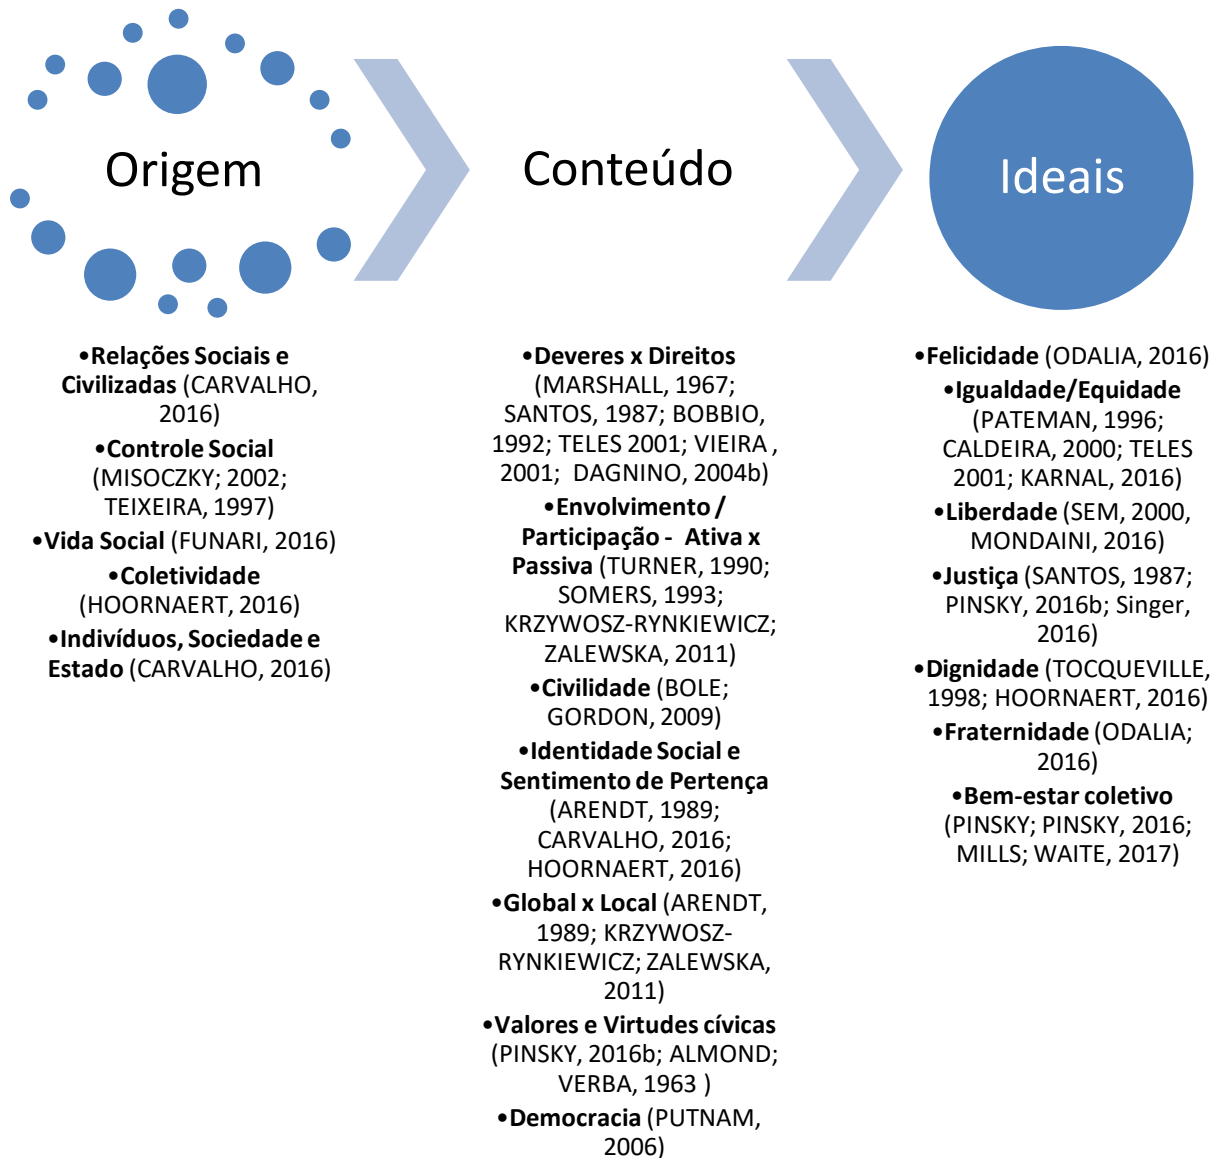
Origem

Conteúdo

Ideais

•Relações Sociais e Civilizadas (CARVALHO, 2016)
•Controle Social (MISOCZKY; 2002; TEIXEIRA, 1997)
•Vida Social (FUNARI, 2016)
•Coletividade (HOORNAERT, 2016)
•Indivíduos, Sociedade e Estado (CARVALHO, 2016)

•Deveres x Direitos (MARSHALL, 1967; SANTOS, 1987; BOBBIO, 1992; TELES 2001; VIEIRA , 2001; DAGNINO, 2004b)
•Envolvimento / Participação - Ativa x Passiva (TURNER, 1990; SOMERS, 1993; KRZYWOSZ-RYNKIEWICZ; ZALEWSKA, 2011)
•Civilidade (BOLE; GORDON, 2009)
•Identidade Social e Sentimento de Pertença (ARENDT, 1989; CARVALHO, 2016; HOORNAERT, 2016)
•Global x Local (ARENDT, 1989; KRZYWOSZ-RYNKIEWICZ; ZALEWSKA, 2011)
•Valores e Virtudes cívicas (PINSKY, 2016b; ALMOND; VERBA, 1963 )
•Democracia (PUTNAM, 2006)

•Felicidade (ODALIA, 2016)
•Igualdade/Equidade (PATEMAN, 1996; CALDEIRA, 2000; TELES 2001; KARNAL, 2016)
•Liberdade (SEM, 2000, MONDAINI, 2016)
•Justiça (SANTOS, 1987; PINSKY, 2016b; Singer, 2016)
•Dignidade (TOCQUEVILLE, 1998; HOORNAERT, 2016)
•Fraternidade (ODALIA; 2016)
•Bem-estar coletivo (PINSKY; PINSKY, 2016; MILLS; WAITE, 2017)